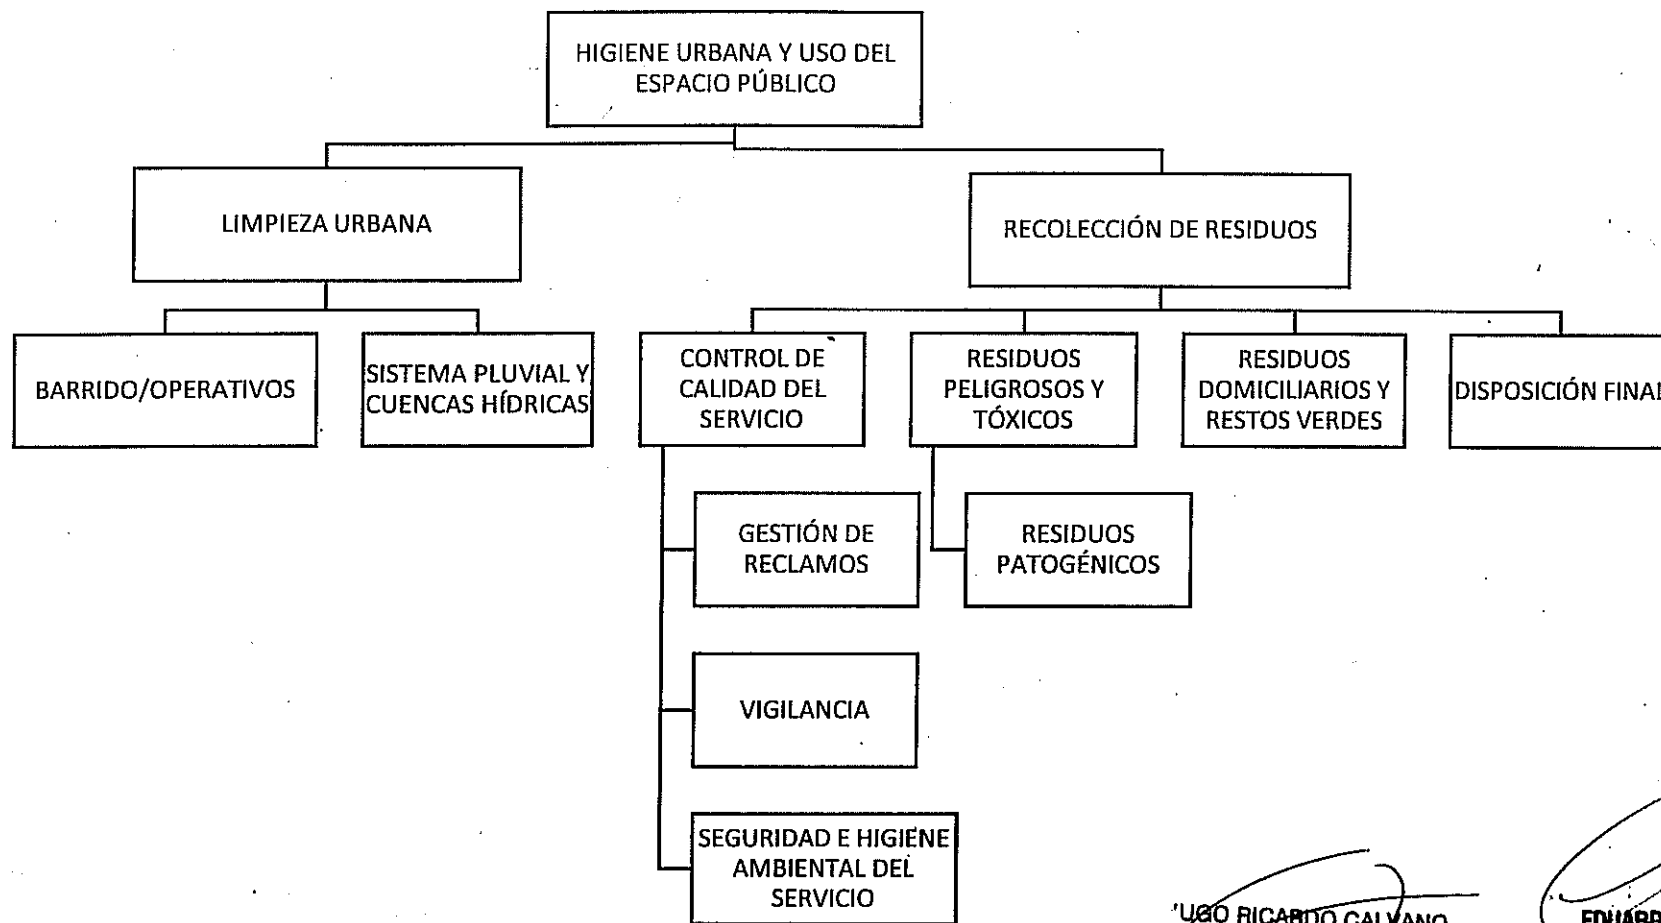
HIGIENE URBANA Y USO DEL ESPACIO PÚBLICO

LIMPIEZA URBANA

RECOLECCIÓN DE RESIDUOS

BARRIDO/OPERATIVOS

SISTEMA PLUVIAL Y CUENCAS HÍDRICAS

CONTROL DE CALIDAD DEL SERVICIO

RESIDUOS PELIGROSOS Y TÓXICOS

RESIDUOS DOMICILIARIOS Y RESTOS VERDES

DISPOSICIÓN FINA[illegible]

GESTIÓN DE RECLAMOS

RESIDUOS PATOGÉNICOS

VIGILANCIA

SEGURIDAD E HIGIENE AMBIENTAL DEL SERVICIO

'UGO RICARDO GALVANO

EDUARD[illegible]